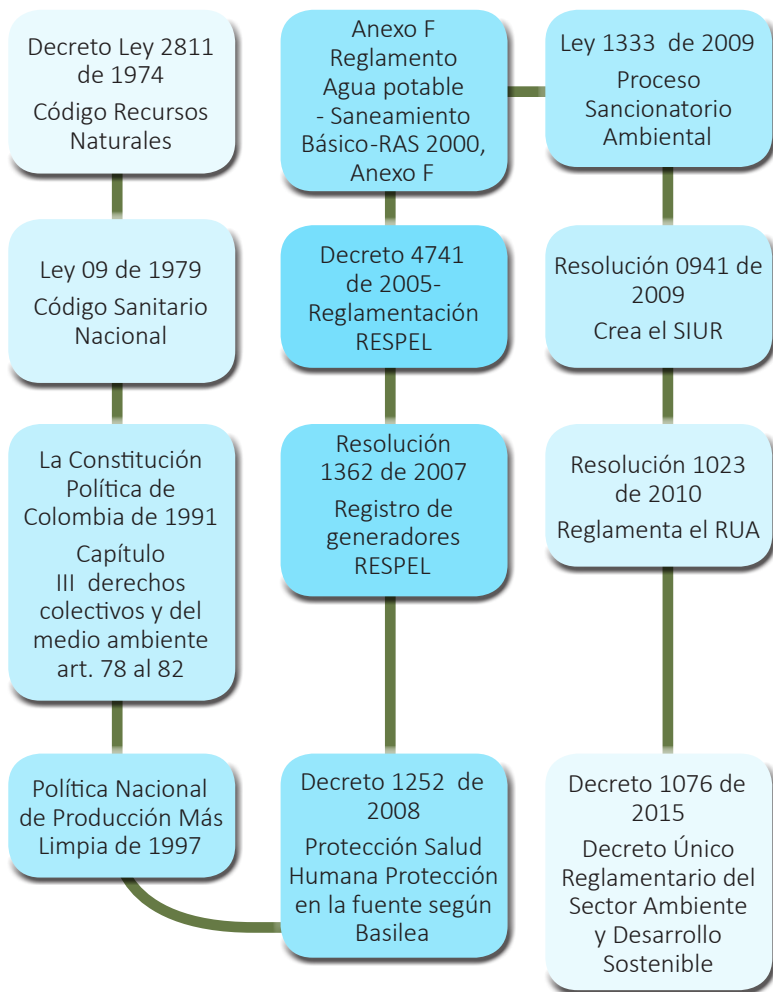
Decreto Ley 2811 de 1974

Código Recursos Naturales

Ley 09 de 1979

Código Sanitario Nacional

La Constitución Política de Colombia de 1991

Capítulo III derechos colectivos y del medio ambiente art. 78 al 82

Política Nacional de Producción Más Limpia de 1997

Decreto 1252 de 2008

Protección Salud Humana Protección en la fuente según Basilea

Resolución 1362 de 2007

Registro de generadores RESPEL

Decreto 4741 de 2005- Reglamentación RESPEL

Anexo F Reglamento Agua potable - Saneamiento Básico-RAS 2000, Anexo F

Ley 1333 de 2009

Proceso Sancionatorio Ambiental

Resolución 0941 de 2009

Crea el SIUR

Resolución 1023 de 2010

Reglamenta el RUA

Decreto 1076 de 2015

Decreto Único Reglamentario del Sector Ambiente y Desarrollo Sostenible